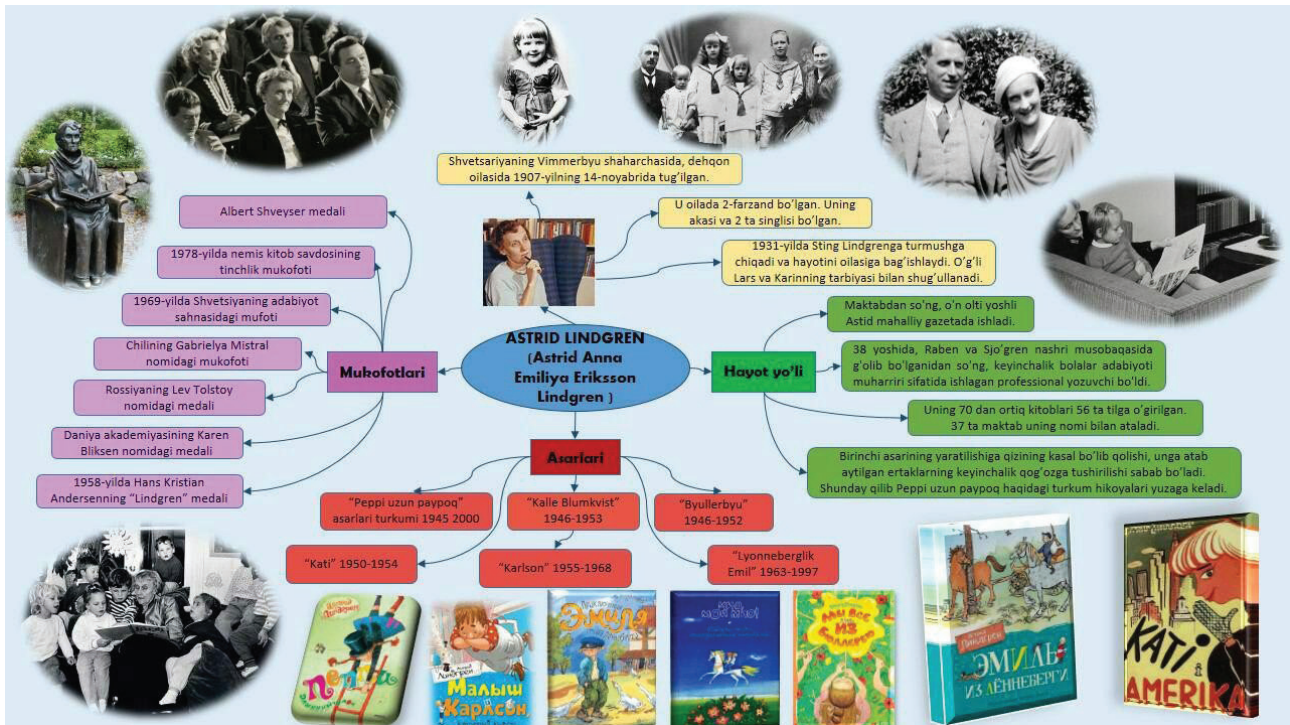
ASTRID LINDGREN
(Astrid Anna Emiliya Eriksson Lindgren )

Shvetsariyaning Vimmerbyu shaharchasida, dehqon oilasida 1907-yilning 14-noyabrida tug'ilgan.

U oilada 2-farzand bo'lgan. Uning akasi va 2 ta singlisi bo'lgan.

1931-yilda Sting Lindgrenga turmushga chiqadi va hayotini oilasiga bag'ishlaydi. O'g'li Lars va Karinning tarbiyasi bilan shug'ullanadi.

Mukofotlari

Albert Shveyser medali

1978-yilda nemis kitob savdosining tinchlik mukofoti

1969-yilda Shvetsiyaning adabiyot sahnasidagi mufoti

Chilining Gabrielya Mistral nomidagi mukofoti

Rossiyaning Lev Tolstoy nomidagi medali

Daniya akademiyasining Karen Bliksen nomidagi medali

1958-yilda Hans Kristian Andersenning "Lindgren" medali

Hayot yo'li

Maktabdan so'ng, o'n olti yoshli Astid mahalliy gazetada ishladi.

38 yoshida, Raben va Sjo'gren nashri musobaqasida g'olib bo'lganidan so'ng, keyinchalik bolalar adabiyoti muharriri sifatida ishlagan professional yozuvchi bo'ldi.

Uning 70 dan ortiq kitoblari 56 ta tilga o'girilgan. 37 ta maktab uning nomi bilan ataladi.

Birinchi asarining yaratilishiga qizining kasal bo'lib qolishi, unga atab aytilgan ertaklarning keyinchalik qog'ozga tushirilishi sabab bo'ladi. Shunday qilib Peppi uzun paypoq haqidagi turkum hikoyalari yuzaga keladi.

Asarlari

"Peppi uzun paypoq" asarlari turkumi 1945 2000

"Kalle Blumkvist" 1946-1953

"Byullerbyu" 1946-1952

"Kati" 1950-1954

"Karlson" 1955-1968

"Lyonnebergllik Emil" 1963-1997

Пеппи

Малыш и Карлсон

Эмиль

Мы все из Бюллербю

Эмиль из Лённеберги

KATI AMERIKA